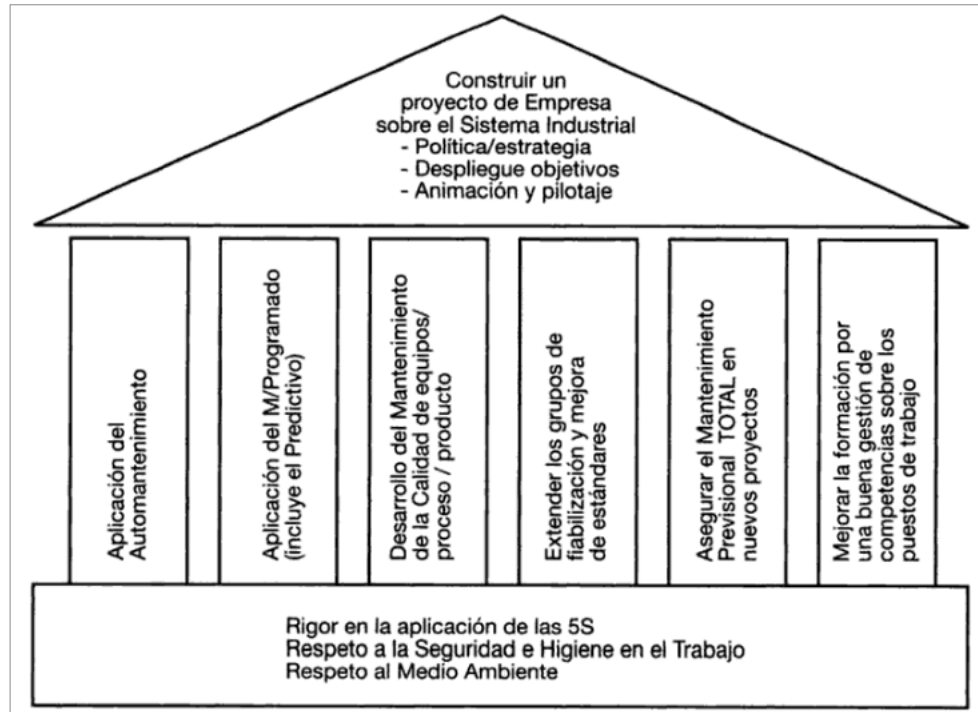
Construir un proyecto de Empresa sobre el Sistema Industrial
- Política/estrategia
- Despliegue objetivos
- Animación y pilotaje

Aplicación del Automantenimiento

Aplicación del M/Programado (incluye el Predictivo)

Desarrollo del Mantenimiento de la Calidad de equipos/ proceso / producto

Extender los grupos de fiabilización y mejora de estándares

Asegurar el Mantenimiento Previsional TOTAL en nuevos proyectos

Mejorar la formación por una buena gestión de competencias sobre los puestos de trabajo

Rigor en la aplicación de las 5S
Respeto a la Seguridad e Higiene en el Trabajo
Respeto al Medio Ambiente